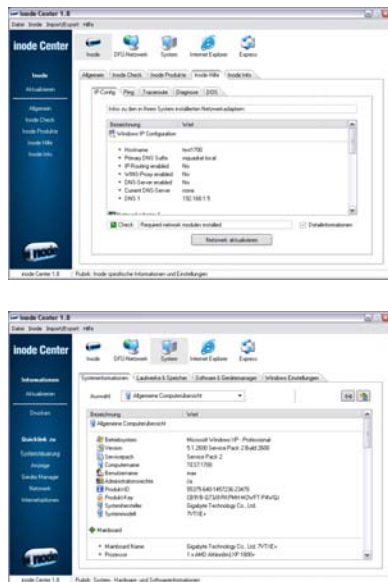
inode Center 1.0

Datei Inode Import/Export Hilfe

inode Center

Inode DFÜ-Netzwerk System Internet Explorer Express

Inode

Aktualisieren

Allgemein

Inode Check

Inode Produkte

Inode Hilfe

Inode Info

Allgemein | Inode Check | Inode Produkte | Inode Hilfe | Inode Info

IP Config | Ping | Traceroute | Diagnose | DOS

Infos zu den in Ihrem System installierten Netzwerkadaptern

| Bezeichnung | Wert |
|---|---|
| Windows IP Configuration | |
| Hostname | test1700 |
| Primary DNS Suffix | inqualitat.local |
| IP Routing enabled | No |
| WINS Proxy enabled | No |
| DNS Server enabled | No |
| Current DNS Server | none |
| DNS 1 | 192.168.1.5 |

Check: Required network modules installed

Detailinformationen

Netzwerk aktualisieren

inode

Inode Center 1.0 Rubrik: Inode spezifische Informationen und Einstellungen

inode Center 1.0

Datei Inode Import/Export Hilfe

inode Center

Inode DFÜ-Netzwerk System Internet Explorer Express

Informationen

Aktualisieren

Drucken

Quicklink zu

Systemsteuerung

Anzeige

Geräte Manager

Netzwerk

Internetoptionen

Systeminformationen | Laufwerke & Speicher | Software & Geräteanzeige | Windows Einstellungen

Auswahl: Allgemeine Computerübersicht

| Bezeichnung | Wert |
|---|---|
| Allgemeine Computerübersicht | |
| Betriebssystem | Microsoft Windows XP - Professional |
| Version | 5.1.2600 Service Pack 2 Build 2600 |
| Servicepack | Service Pack 2 |
| Computername | TEST1700 |
| Benutzername | mar |
| Administratorrechte | Ja |
| Produkt ID | 55375-640-1457236-23470 |
| Produkt Key | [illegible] |
| Systemhersteller | Gigabyte Technology Co., Ltd. |
| Systemmodell | 7VT/E+ |
| Mainboard | |
| Mainboard Name | Gigabyte Technology Co., Ltd. 7VT/E+ |
| Prozessor | 1 x AMD Athlon(tm) XP 1800+ |

inode

Inode Center 1.0 Rubrik: System-, Hardware- und Softwareinformationen